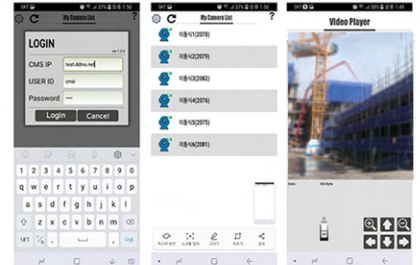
My Camera List

LOGIN

CMS IP test.ddns.net

USER ID cms

Password ****

Login Cancel

My Camera List

이동식1(2079)

이동식2(2079)

이동식3(2082)

이동식4(2076)

이동식5(2075)

이동식6(2081)

Video Player